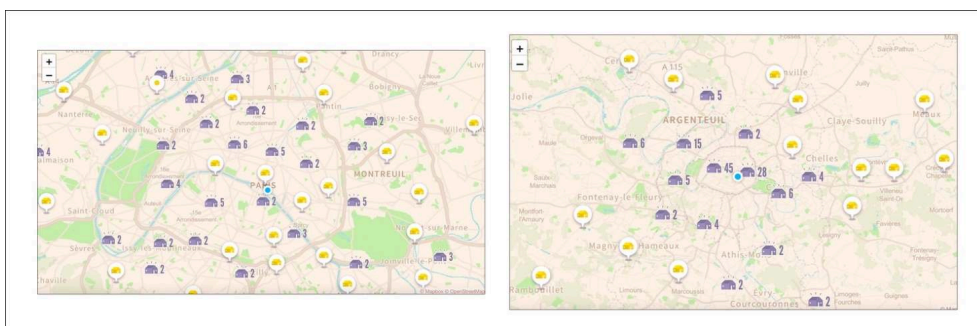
+
−
Drancy
4
3
Bobigny
Nanterre
2
2
Pantin
Neuilly-sur-Seine
2
2
2
2
6
5
3
4
2
2
4
PARIS
MONTREUIL
Saint-Cloud
5
2
5
3
Sèvres
2
2
2
2
2
3
Chaville
2

+
−
A 115
ARGENTEUIL
5
Claye-Souilly
Meaux
15
6
2
45
28
Chelles
5
4
6
Fontenay-le-Fleury
2
4
Magny-les-Hameaux
Athis-Mons
2
Rambouillet
2
Courcouronnes
2